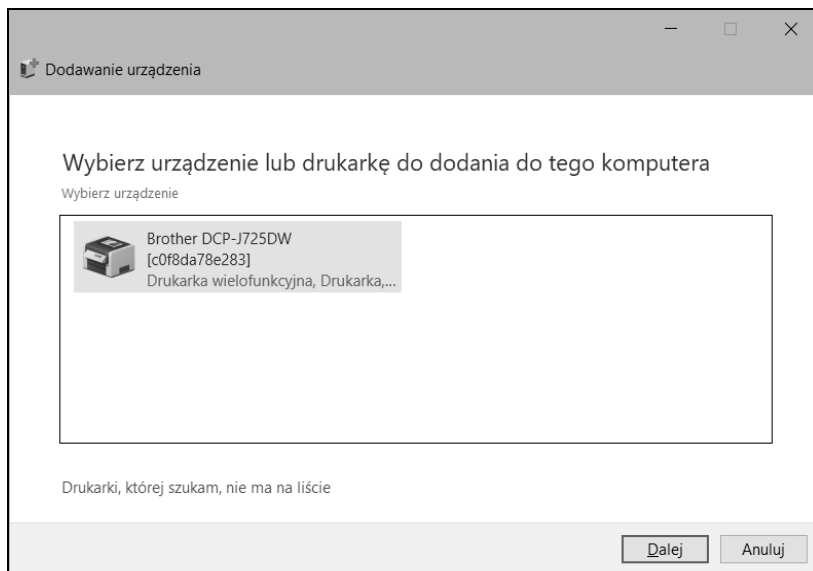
Dodawanie urządzenia

Wybierz urządzenie lub drukarkę do dodania do tego komputera

Wybierz urządzenie

Brother DCP-J725DW
[c0f8da78e283]
Drukarka wielofunkcyjna, Drukarka,...

Drukarki, której szukam, nie ma na liście

Dalej

Anuluj